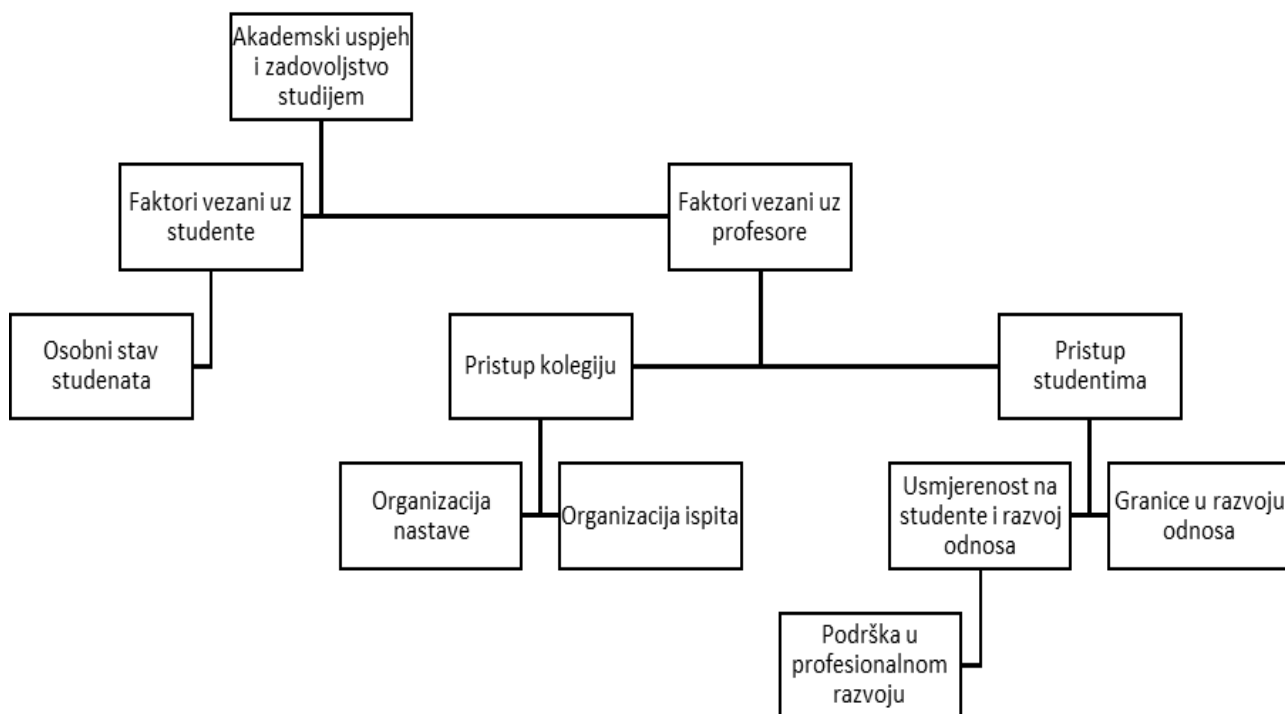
Akademski uspjeh i zadovoljstvo studijem

Faktori vezani uz studente

Faktori vezani uz profesore

Osobni stav studenata

Pristup kolegiju

Pristup studentima

Organizacija nastave

Organizacija ispita

Usmjerenost na studente i razvoj odnosa

Granice u razvoju odnosa

Podrška u profesionalnom razvoju